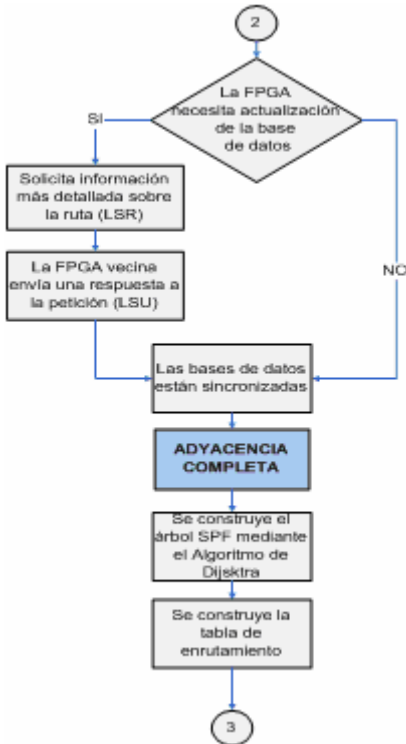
2

La FPGA necesita actualización de la base de datos

SI

Solicita información más detallada sobre la ruta (LSR)

La FPGA vecina envía una respuesta a la petición (LSU)

NO

Las bases de datos están sincronizadas

ADYACENCIA COMPLETA

Se construye el árbol SPF mediante el Algoritmo de Dijsktra

Se construye la tabla de enrutamiento

3